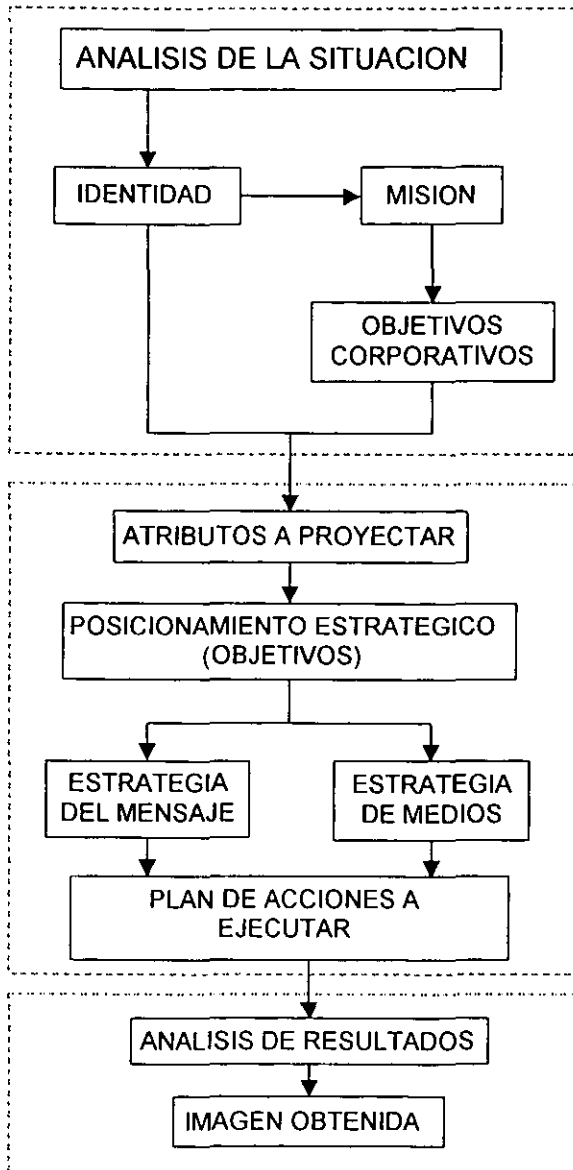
ANALISIS DE LA SITUACION

IDENTIDAD

MISION

OBJETIVOS CORPORATIVOS

ATRIBUTOS A PROYECTAR

POSICIONAMIENTO ESTRATEGICO (OBJETIVOS)

ESTRATEGIA DEL MENSAJE

ESTRATEGIA DE MEDIOS

PLAN DE ACCIONES A EJECUTAR

ANALISIS DE RESULTADOS

IMAGEN OBTENIDA